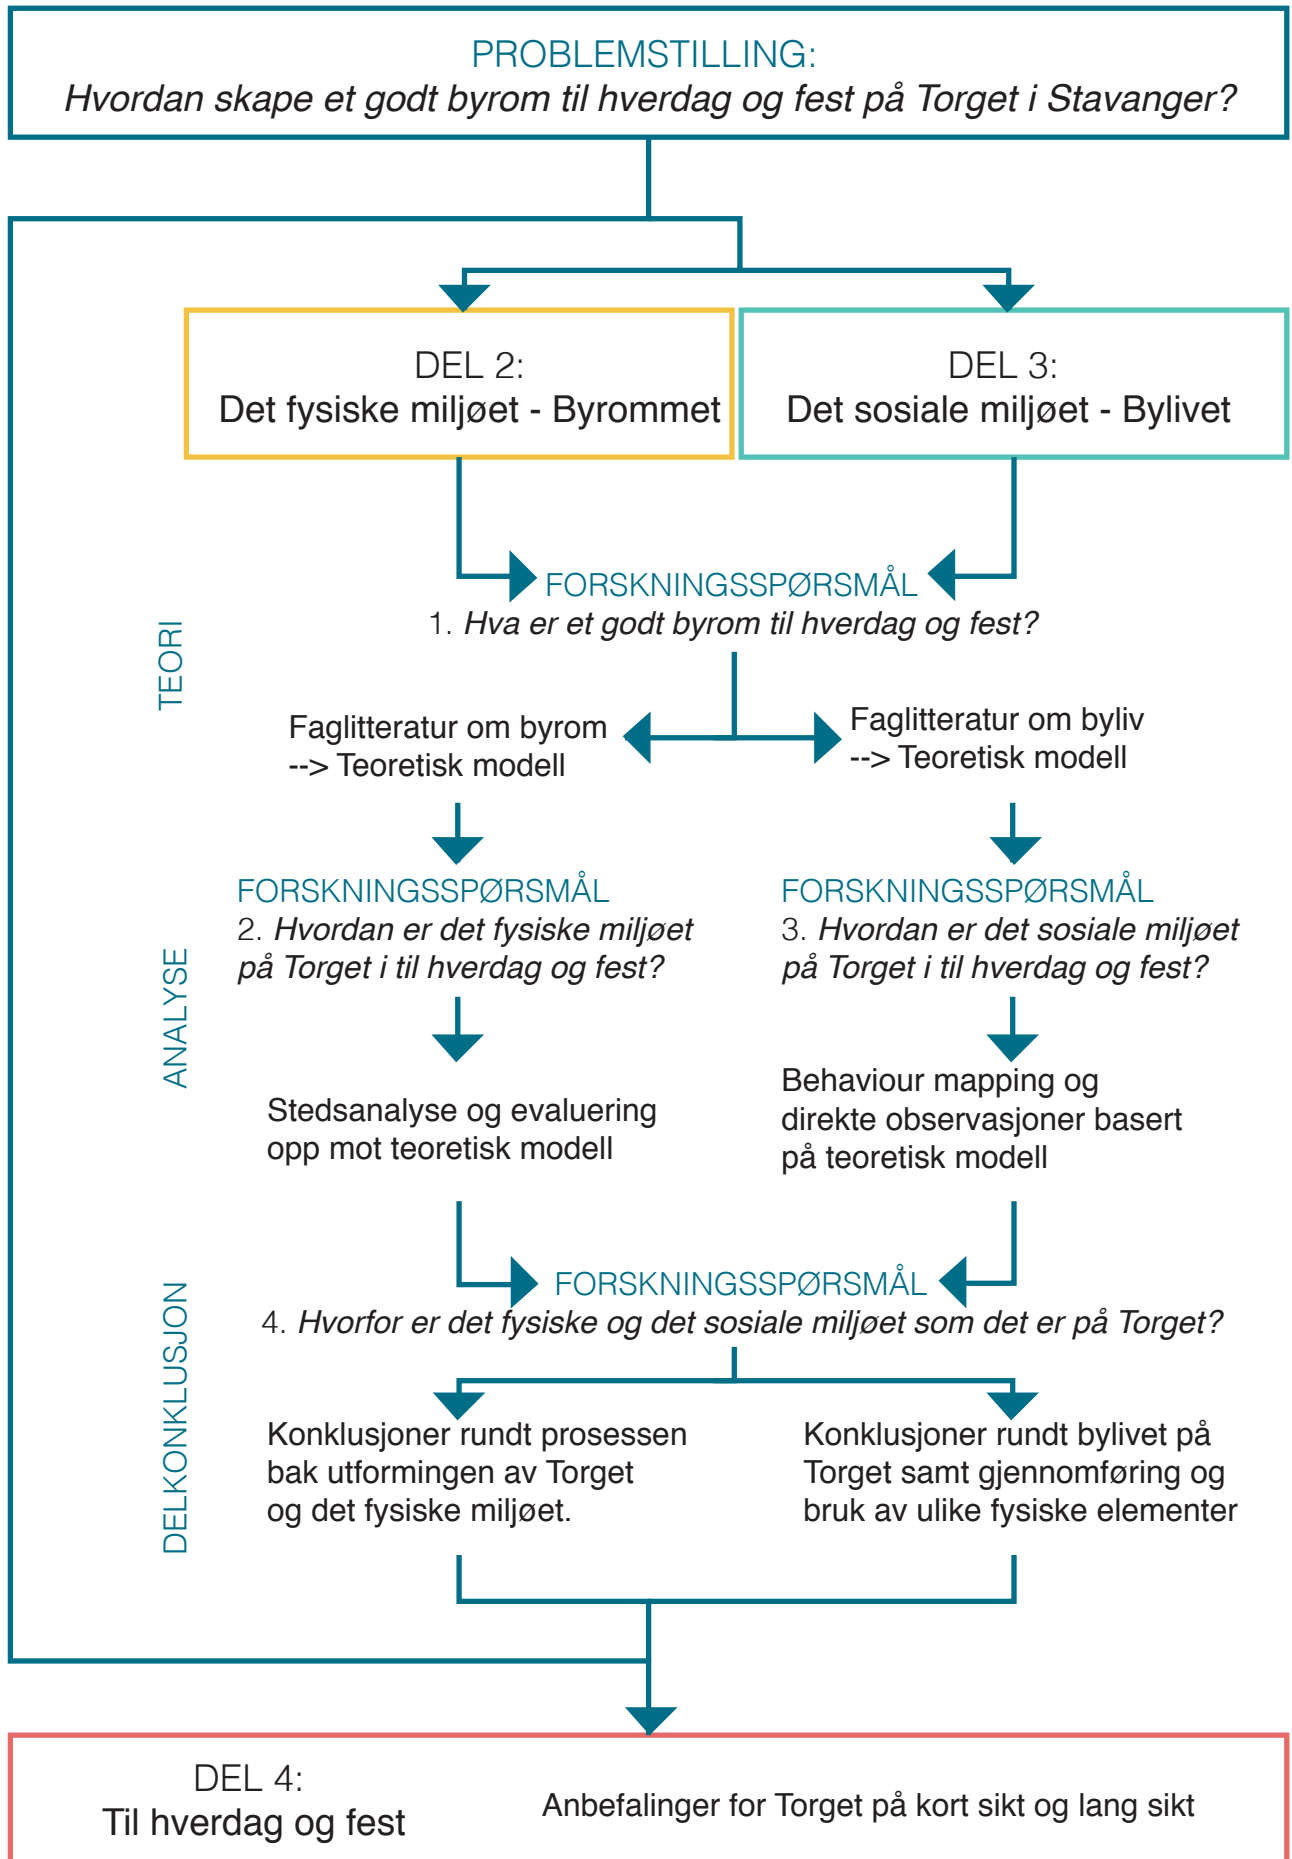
PROBLEMSTILLING:
*Hvordan skape et godt byrom til hverdag og fest på Torget i Stavanger?*

DEL 2:
Det fysiske miljøet - Byrommet

DEL 3:
Det sosiale miljøet - Bylivet

TEORI

FORSKNINGSSPØRSMÅL
1. *Hva er et godt byrom til hverdag og fest?*

Faglitteratur om byrom
--> Teoretisk modell

Faglitteratur om byliv
--> Teoretisk modell

ANALYSE

FORSKNINGSSPØRSMÅL
2. *Hvordan er det fysiske miljøet på Torget i til hverdag og fest?*

FORSKNINGSSPØRSMÅL
3. *Hvordan er det sosiale miljøet på Torget i til hverdag og fest?*

Stedsanalyse og evaluering opp mot teoretisk modell

Behaviour mapping og direkte observasjoner basert på teoretisk modell

DELKONKLUSJON

FORSKNINGSSPØRSMÅL
4. *Hvorfor er det fysiske og det sosiale miljøet som det er på Torget?*

Konklusjoner rundt prosessen bak utformingen av Torget og det fysiske miljøet.

Konklusjoner rundt bylivet på Torget samt gjennomføring og bruk av ulike fysiske elementer

DEL 4:
Til hverdag og fest

Anbefalinger for Torget på kort sikt og lang sikt